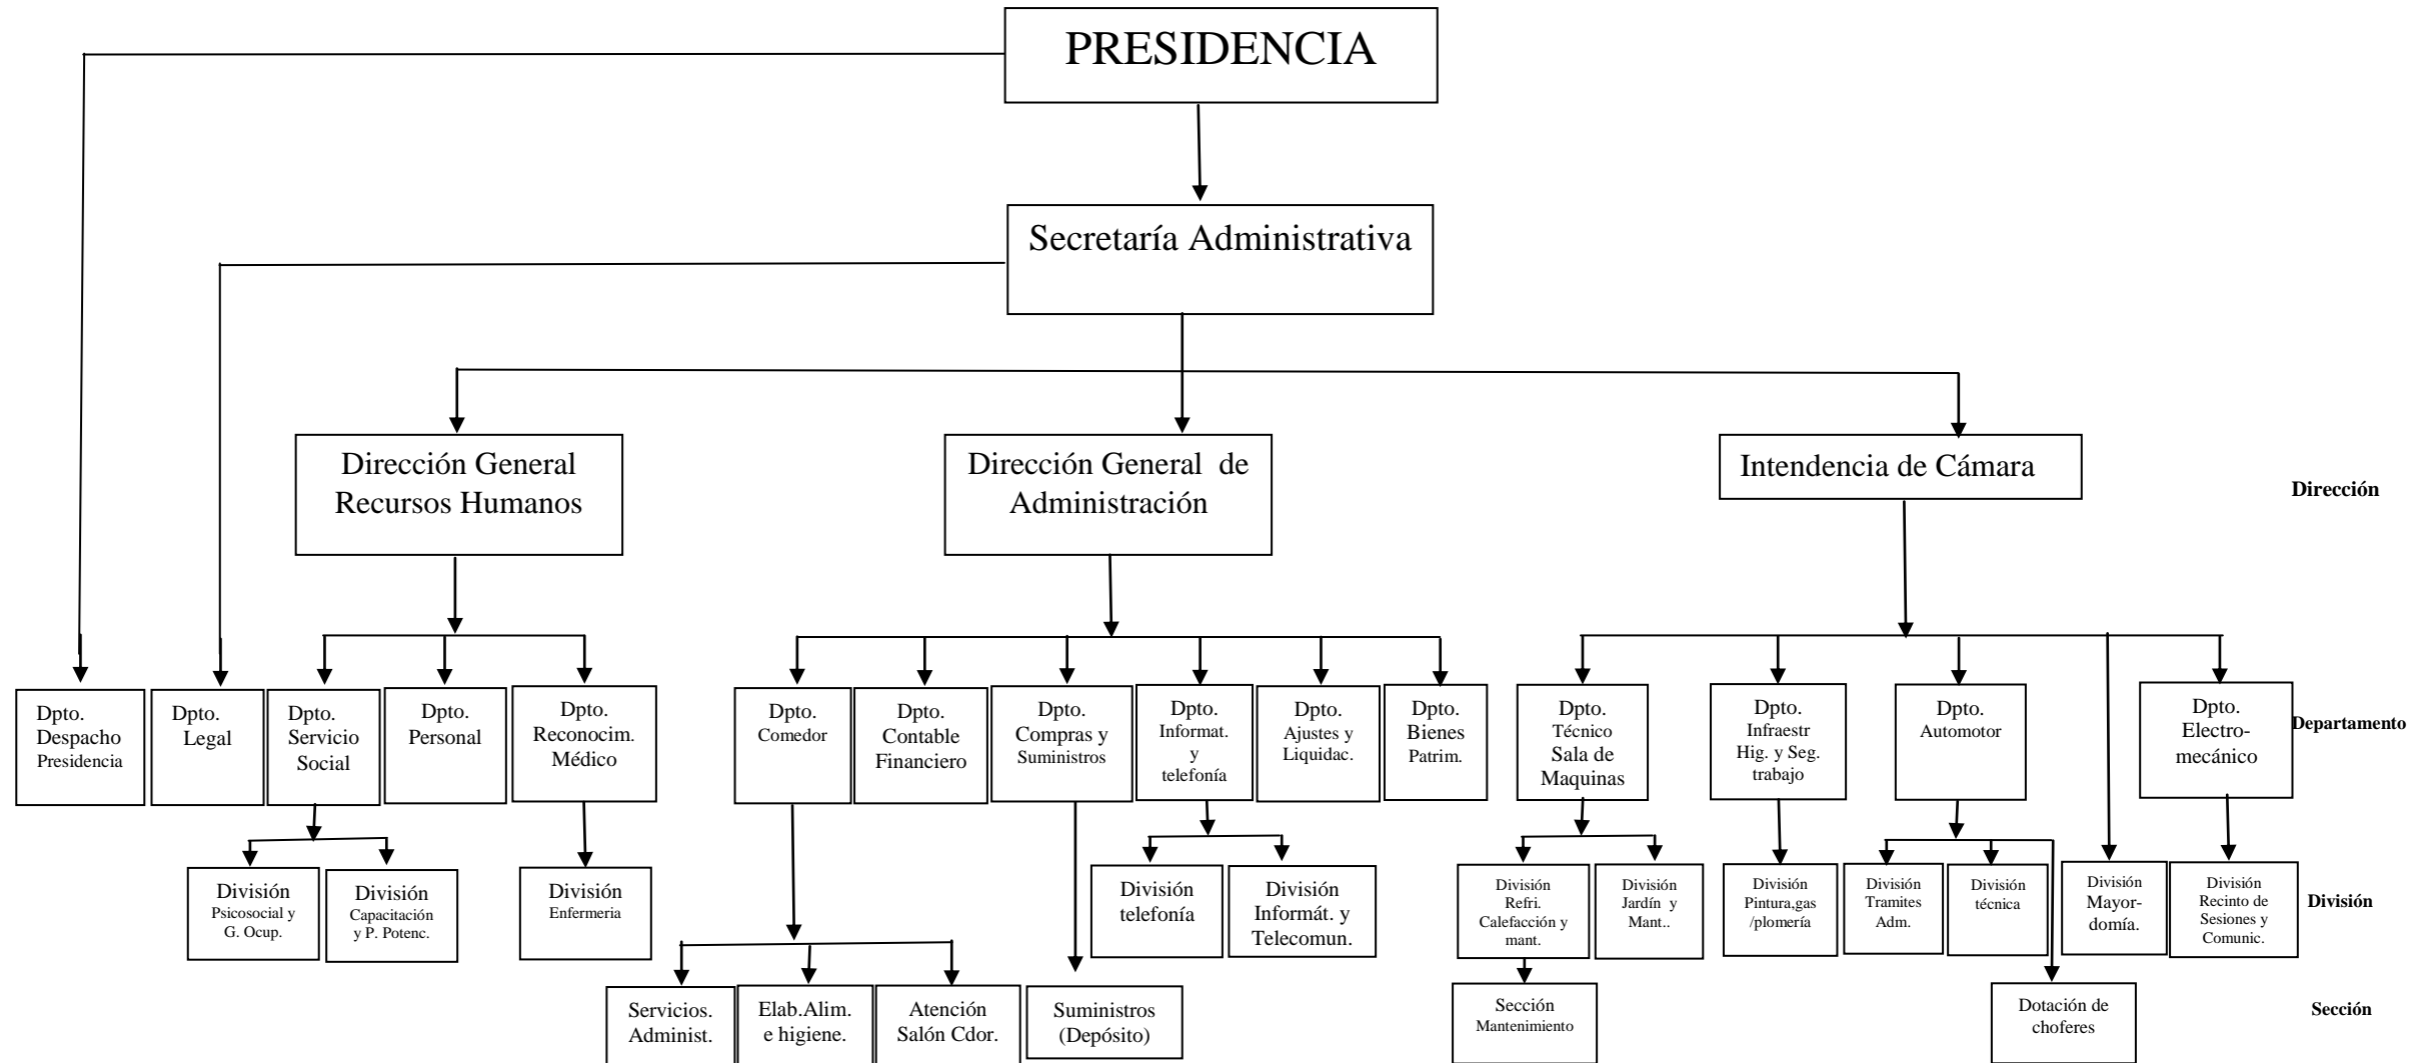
PRESIDENCIA

Secretaría Administrativa

Dirección General Recursos Humanos

Dirección General de Administración

Intendencia de Cámara

Dirección

Dpto. Despacho Presidencia

Dpto. Legal

Dpto. Servicio Social

Dpto. Personal

Dpto. Reconocim. Médico

Dpto. Comedor

Dpto. Contable Financiero

Dpto. Compras y Suministros

Dpto. Informat. y telefonía

Dpto. Ajustes y Liquidac.

Dpto. Bienes Patrim.

Dpto. Técnico Sala de Maquinas

Dpto. Infraestr Hig. y Seg. trabajo

Dpto. Automotor

Dpto. Electro-mecánico

Departamento

División Psicosocial y G. Ocup.

División Capacitación y P. Potenc.

División Enfermeria

División telefonía

División Informát. y Telecomun.

División Refri. Calefacción y mant.

División Jardín y Mant..

División Pintura,gas /plomería

División Tramites Adm.

División técnica

División Mayor-domía.

División Recinto de Sesiones y Comunic.

División

Servicios. Administ.

Elab.Alim. e higiene.

Atención Salón Cdor.

Suministros (Depósito)

Sección Mantenimiento

Dotación de choferes

Sección